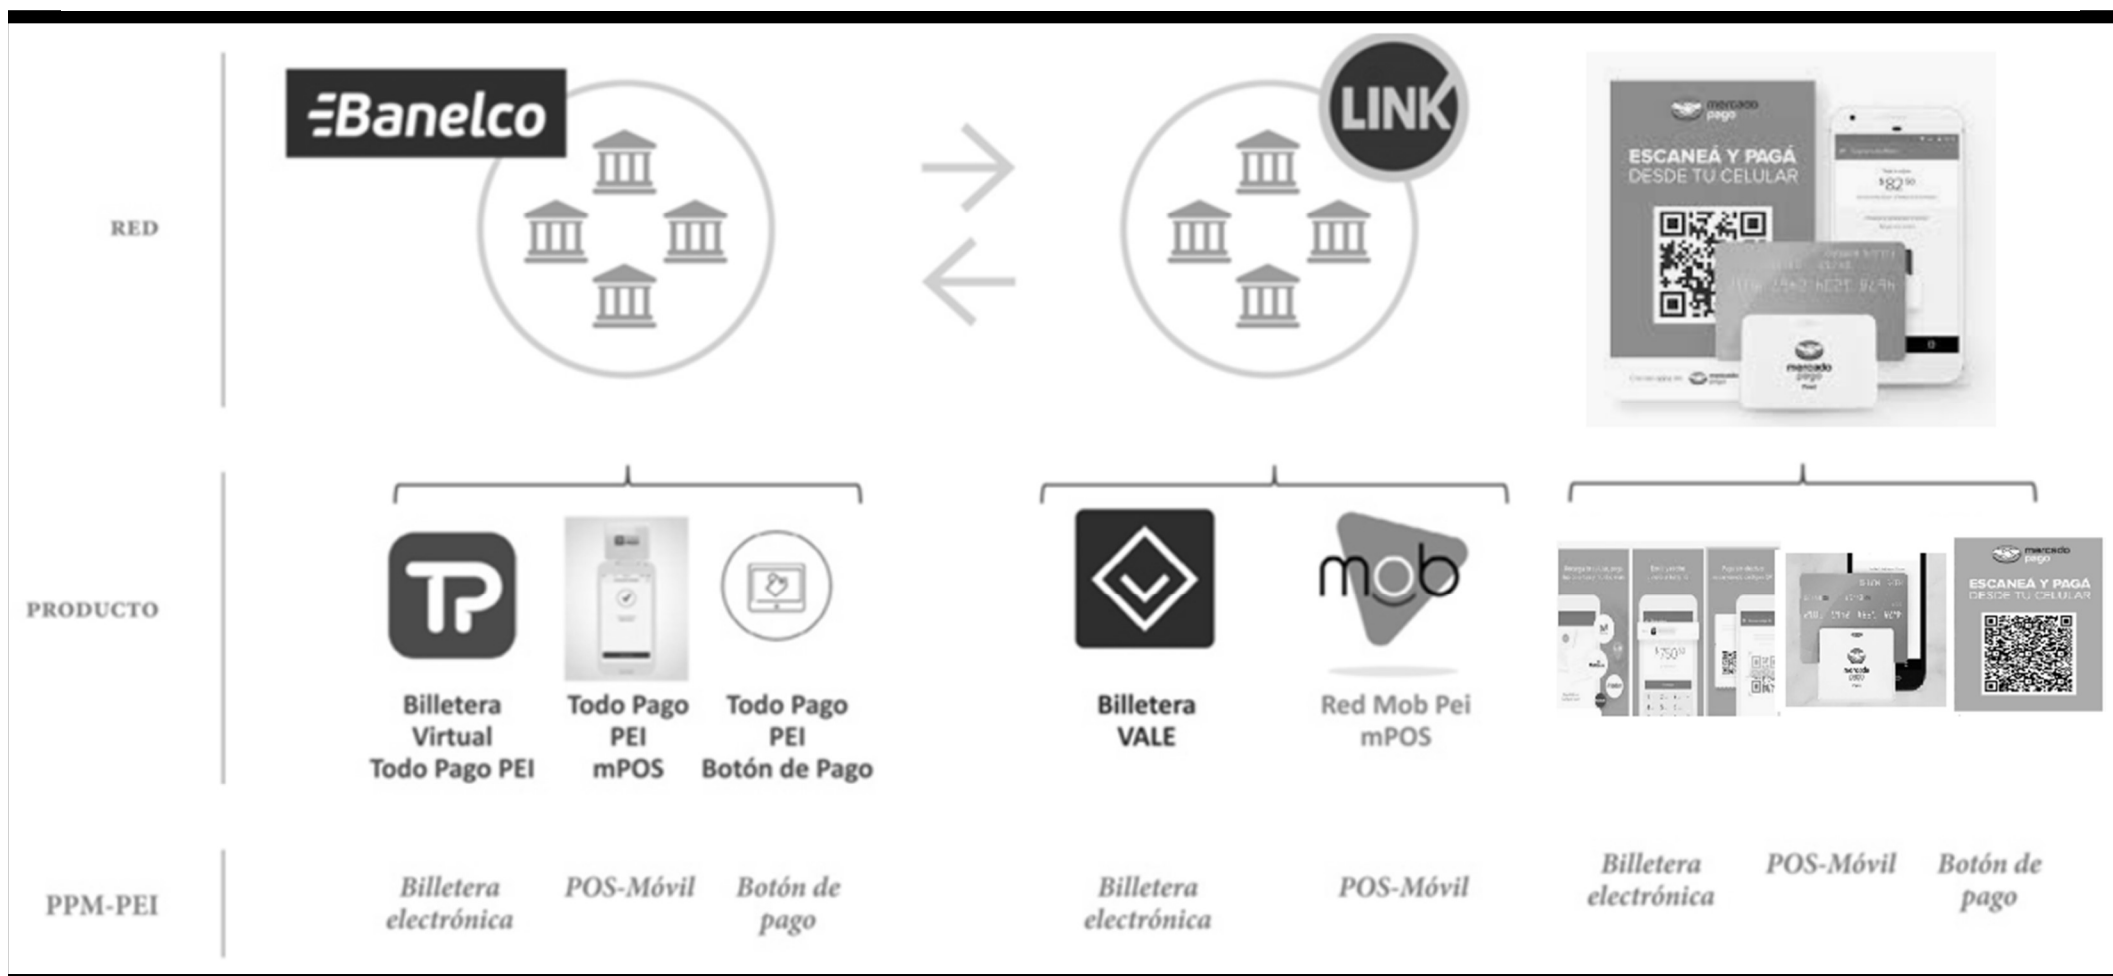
RED

Banelco

LINK

mercado pago
ESCANEÁ Y PAGÁ DESDE TU CELULAR

PRODUCTO

Billetera Virtual Todo Pago PEI

Todo Pago PEI mPOS

Todo Pago PEI Botón de Pago

Billetera VALE

mob

Red Mob Pei mPOS

mercado pago
ESCANEÁ Y PAGÁ DESDE TU CELULAR

PPM-PEI

Billetera electrónica

POS-Móvil

Botón de pago

Billetera electrónica

POS-Móvil

Billetera electrónica

POS-Móvil

Botón de pago